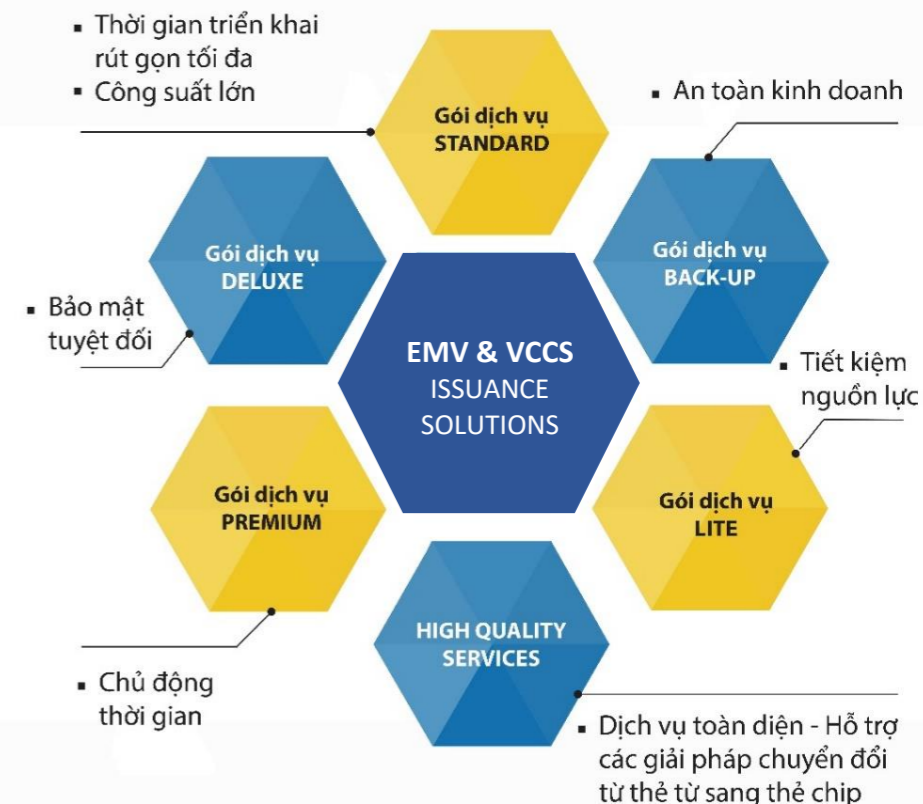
▪ Thời gian triển khai rút gọn tối đa
▪ Công suất lớn

Gói dịch vụ STANDARD

▪ An toàn kinh doanh

Gói dịch vụ DELUXE

Gói dịch vụ BACK-UP

▪ Bảo mật tuyệt đối

EMV & VCCS
ISSUANCE SOLUTIONS

▪ Tiết kiệm nguồn lực

Gói dịch vụ PREMIUM

Gói dịch vụ LITE

HIGH QUALITY SERVICES

▪ Chủ động thời gian

▪ Dịch vụ toàn diện - Hỗ trợ các giải pháp chuyển đổi từ thẻ từ sang thẻ chip